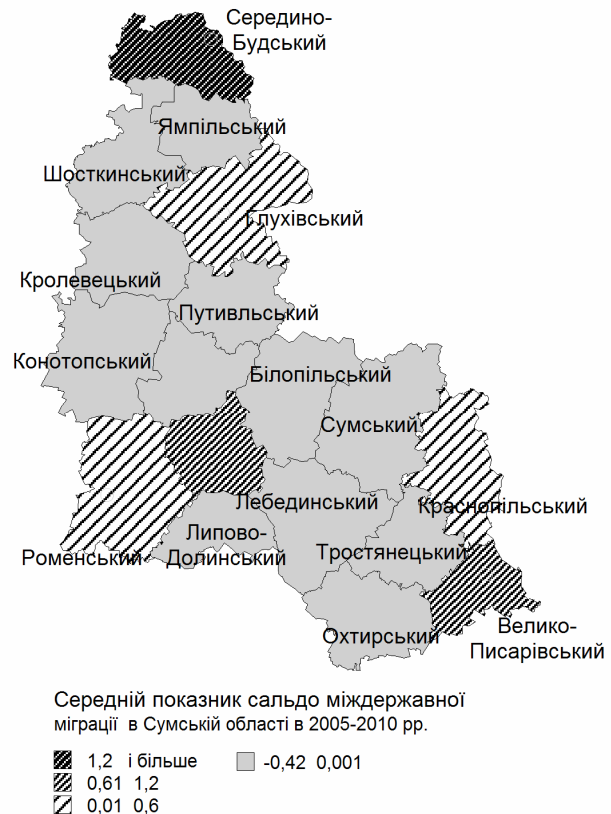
Середино-Будський

Ямпільський

Шосткинський

Глухівський

Кролевецький

Путивльський

Конотопський

Білопільський

Сумський

Лебединський

Краснопільський

Липово-Долинський

Роменський

Тростянецький

Охтирський

Велико-Писарівський

Середній показник сальдо міждержавної міграції в Сумській області в 2005-2010 рр.

1,2 і більше
0,61 1,2
0,01 0,6
-0,42 0,001